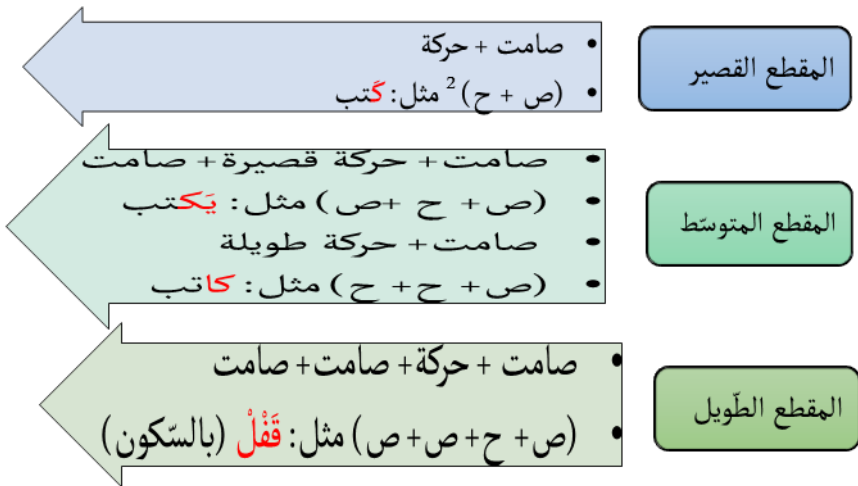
المقطع القصير

• صامت + حركة
• (ص + ح) $^2$ مثل: كَتب

المقطع المتوسّط

• صامت+ حركة قصيرة+ صامت
• (ص+ ح +ص) مثل: يَكتب
• صامت+ حركة طويلة
• (ص+ ح+ ح) مثل: كاتب

المقطع الطّويل

• صامت + حركة+ صامت+ صامت
• (ص+ ح+ ص+ ص) مثل: قَفْلْ (بالسّكون)